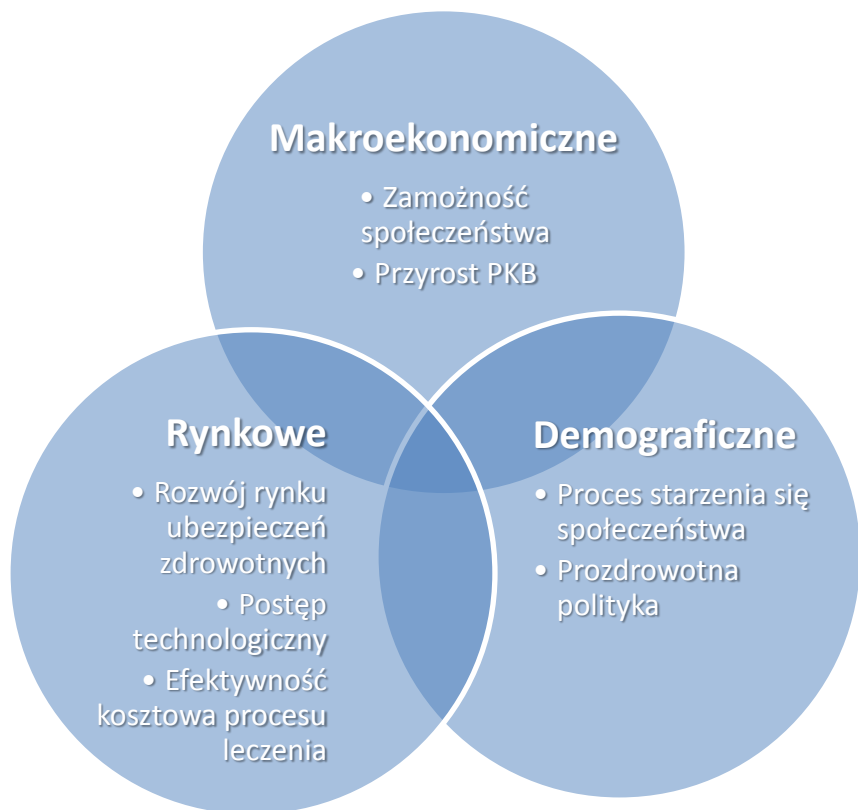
Makroekonomiczne

• Zamożność społeczeństwa
• Przyrost PKB

Rynkowe

• Rozwój rynku ubezpieczeń zdrowotnych
• Postęp technologiczny
• Efektywność kosztowa procesu leczenia

Demograficzne

• Proces starzenia się społeczeństwa
• Prozdrowotna polityka